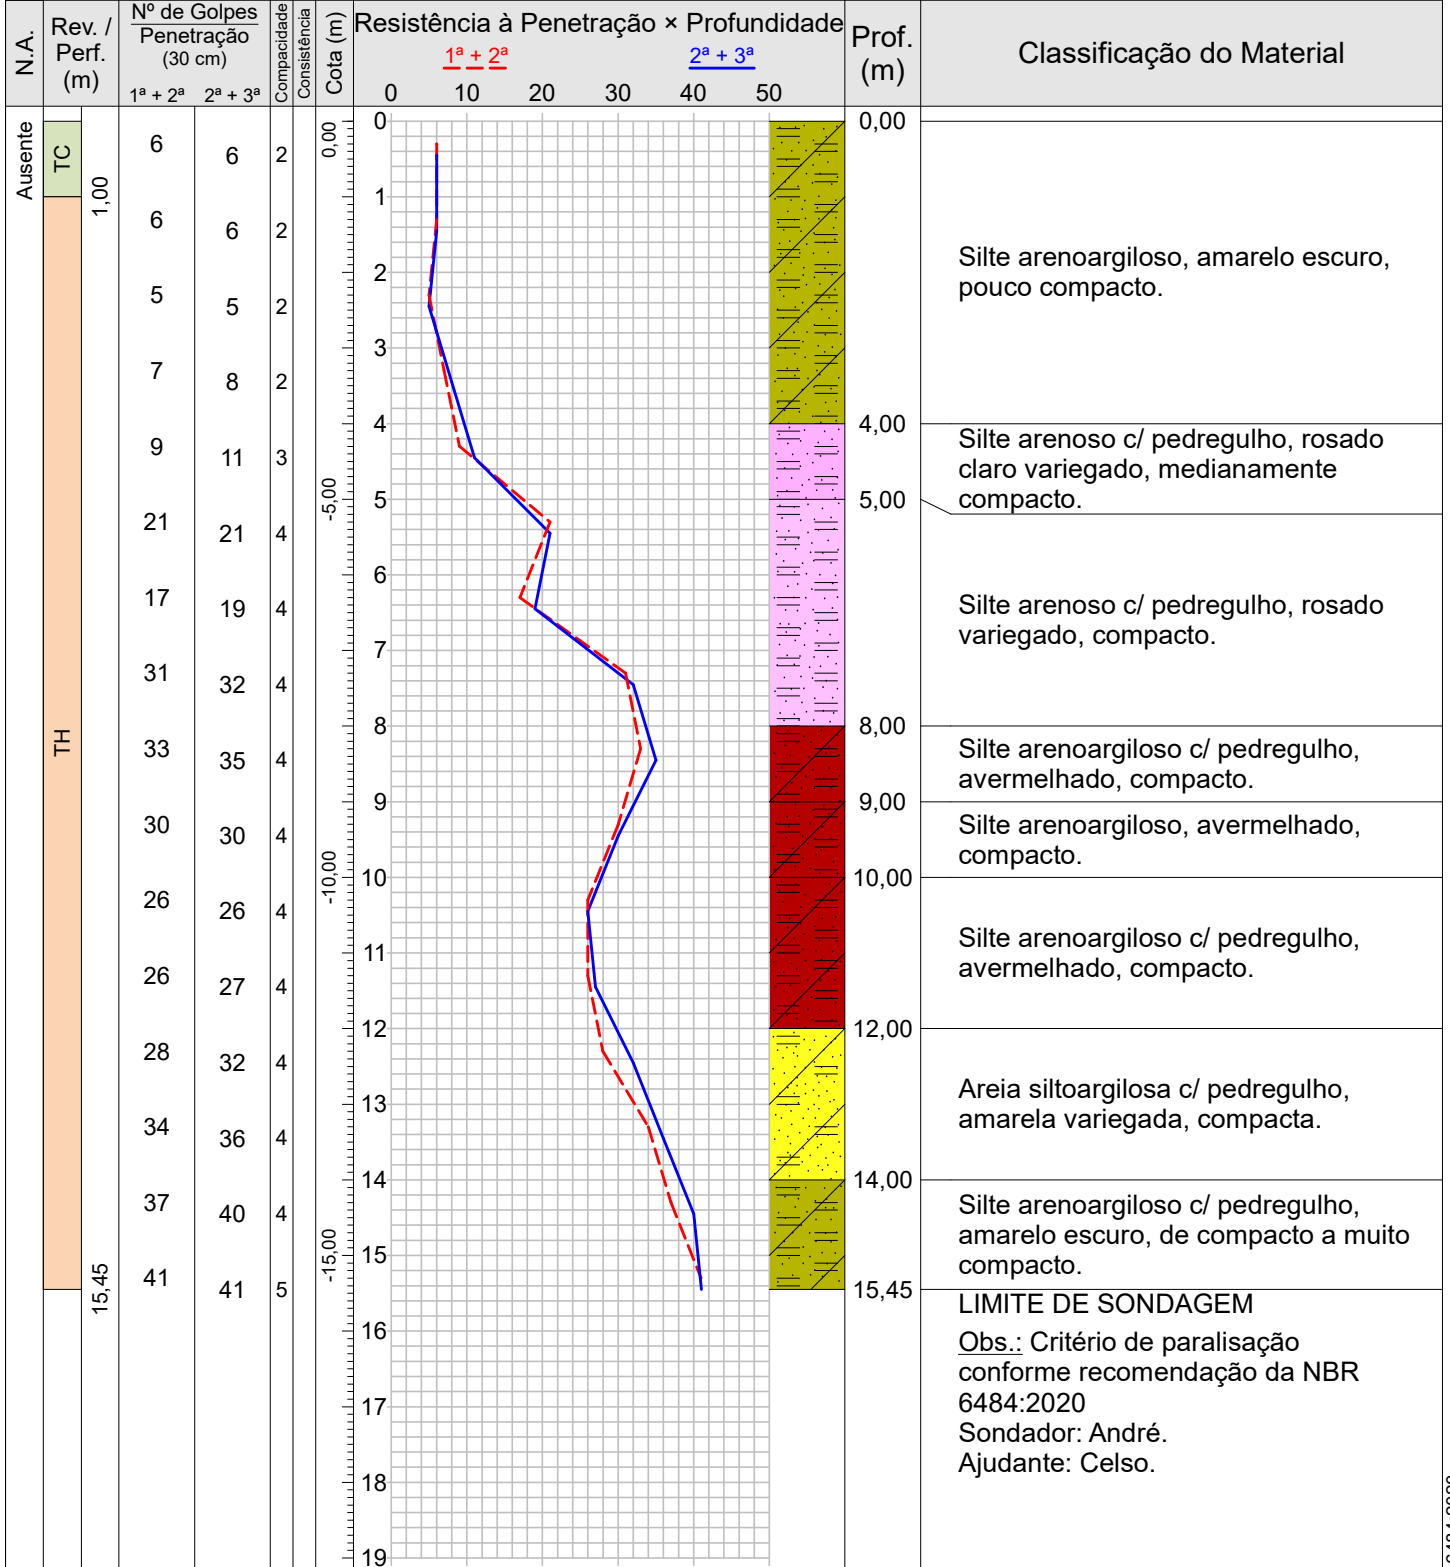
| N.A. | Rev. / Perf. (m) | Nº de Golpes Penetração (30 cm) 1ª + 2ª | 2ª + 3ª | Compacidade | Consistência | Cota (m) | Resistência à Penetração × Profundidade | Prof. (m) | Classificação do Material |
|---|---|---|---|---|---|---|---|---|---|
| Ausente | TC 1,00 | 6 | 6 | 2 | | 0,00 | 0 | 0,00 | Silte arenoargiloso, amarelo escuro, pouco compacto. |
| | TH | 6 | 6 | 2 | | | 1 | | |
| | | 5 | 5 | 2 | | | 2 | | |
| | | 7 | 8 | 2 | | | 3 | | |
| | | 9 | 11 | 3 | | | 4 | 4,00 | Silte arenoso c/ pedregulho, rosado claro variegado, medianamente compacto. |
| | | 21 | 21 | 4 | | -5,00 | 5 | 5,00 | Silte arenoso c/ pedregulho, rosado variegado, compacto. |
| | | 17 | 19 | 4 | | | 6 | | |
| | | 31 | 32 | 4 | | | 7 | | |
| | | 33 | 35 | 4 | | | 8 | 8,00 | Silte arenoargiloso c/ pedregulho, avermelhado, compacto. |
| | | 30 | 30 | 4 | | | 9 | 9,00 | Silte arenoargiloso, avermelhado, compacto. |
| | | 26 | 26 | 4 | | -10,00 | 10 | 10,00 | Silte arenoargiloso c/ pedregulho, avermelhado, compacto. |
| | | 26 | 27 | 4 | | | 11 | | |
| | | 28 | 32 | 4 | | | 12 | 12,00 | Areia siltoargilosa c/ pedregulho, amarela variegada, compacta. |
| | | 34 | 36 | 4 | | | 13 | | |
| | | 37 | 40 | 4 | | | 14 | 14,00 | Silte arenoargiloso c/ pedregulho, amarelo escuro, de compacto a muito compacto. |
| | 15,45 | 41 | 41 | 5 | | -15,00 | 15 | 15,45 | LIMITE DE SONDAGEM |

$1^a + 2^a$ $2^a + 3^a$

0 10 20 30 40 50

16 17 18 19

Obs.: Critério de paralisação conforme recomendação da NBR 6484:2020
Sondador: André.
Ajudante: Celso.